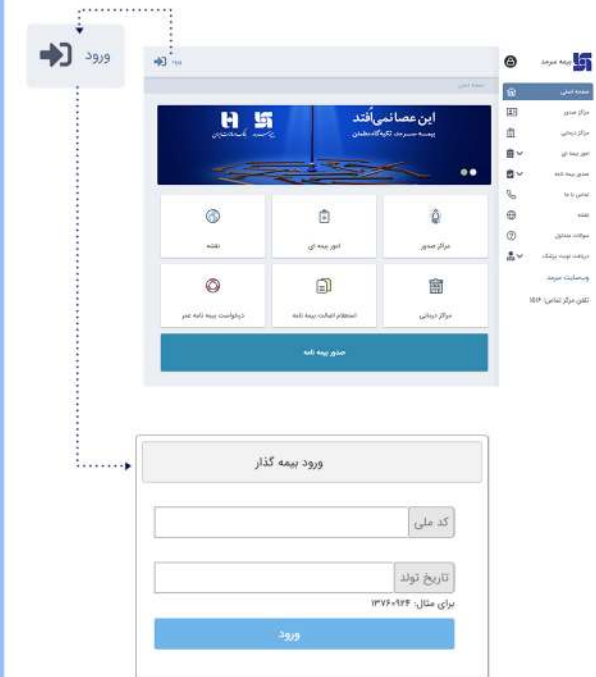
ورود

ورود

بیمه سرمد

صفحه اصلی

مراکز صدور

مراکز درمانی

امور بیمه ای

صدور بیمه نامه

تماس با ما

نقشه

سوالات متداول

دریافت نوبت پزشک

وبسایت سرمد

تلفن مرکز تماس: ۱۵۱۶

این عصا نمی‌اُفتد

بیمه سرمد، تکیه‌گاه مطمئن

نقشه

امور بیمه ای

مراکز صدور

درخواست بیمه نامه عمر

استعلام اصالت بیمه نامه

مراکز درمانی

صدور بیمه نامه

ورود بیمه گذار

کد ملی

تاریخ تولد

برای مثال: ۱۳۷۶۰۹۲۴

ورود